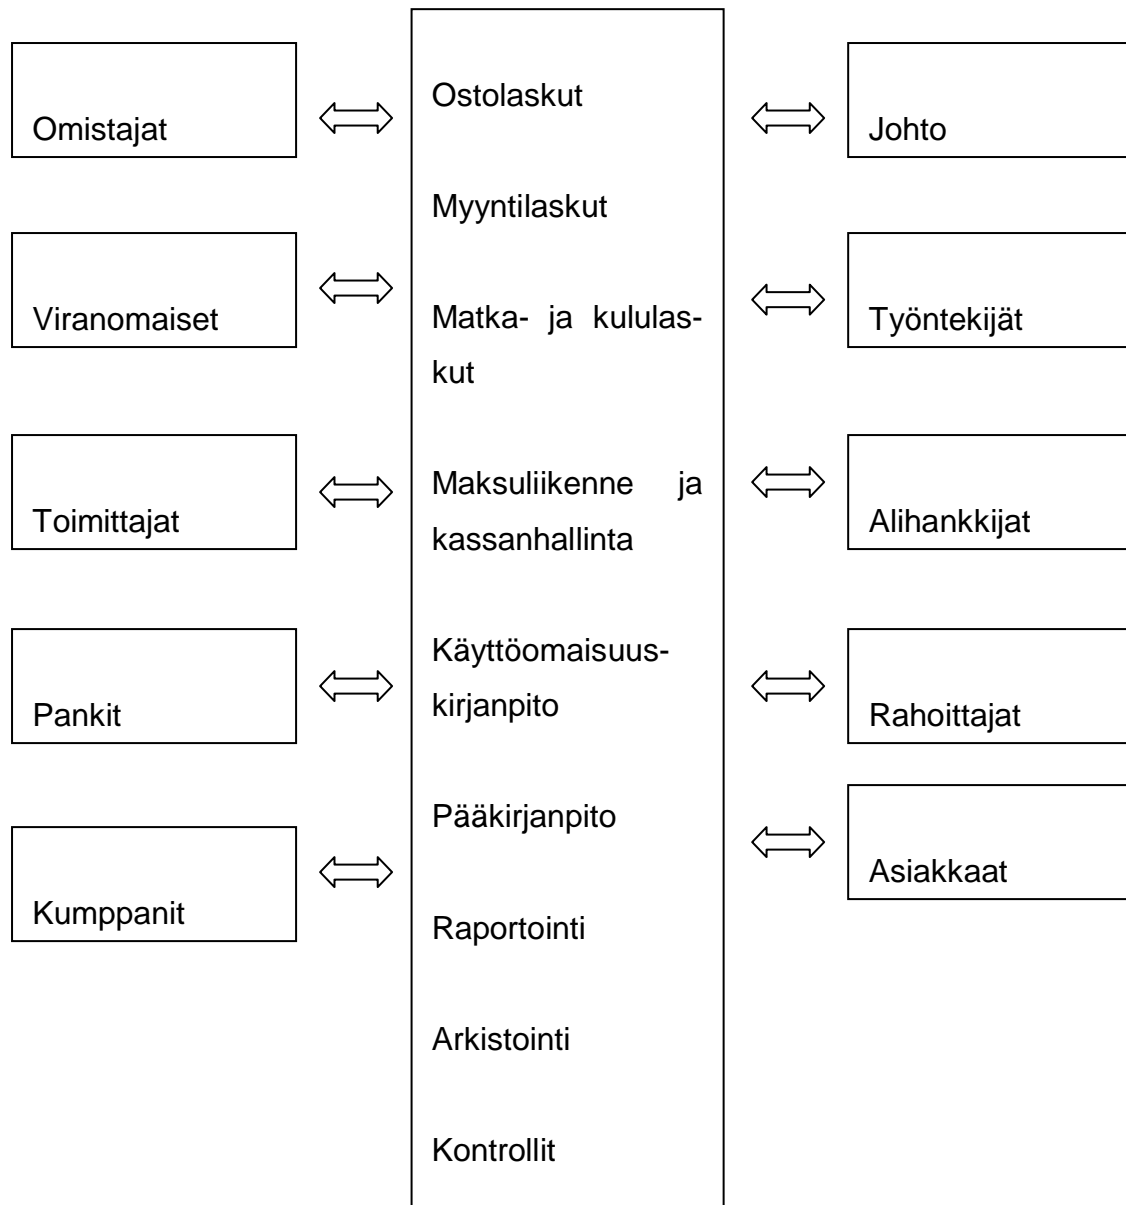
Omistajat

Viranomaiset

Toimittajat

Pankit

Kumppanit

Ostolaskut

Myyntilaskut

Matka- ja kululaskut

Maksuliikenne ja kassanhallinta

Käyttöomaisuuskirjanpito

Pääkirjanpito

Raportointi

Arkistointi

Kontrollit

Johto

Työntekijät

Alihankkijat

Rahoittajat

Asiakkaat